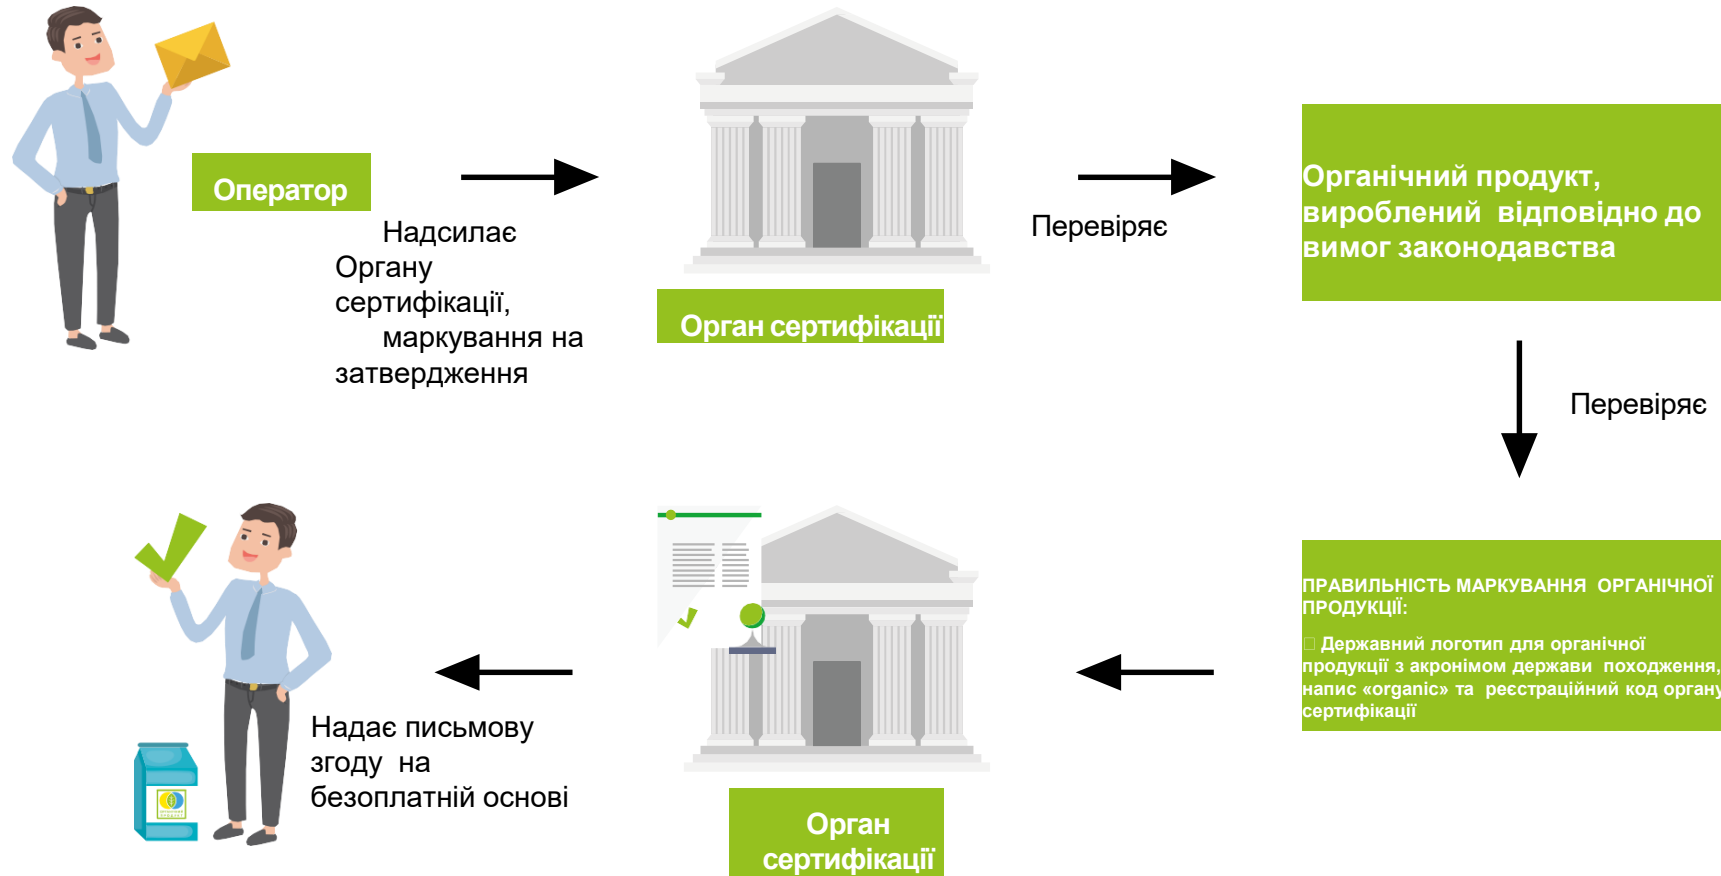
Оператор

Надсилає Органу сертифікації, маркування на затвердження

Орган сертифікації

Перевіряє

Органічний продукт, вироблений відповідно до вимог законодавства

Перевіряє

ПРАВИЛЬНІСТЬ МАРКУВАННЯ ОРГАНІЧНОЇ ПРОДУКЦІЇ:

Державний логотип для органічної продукції з акронімом держави походження, напис «organic» та реєстраційний код органу сертифікації

Орган сертифікації

Надає письмову згоду на безоплатній основі